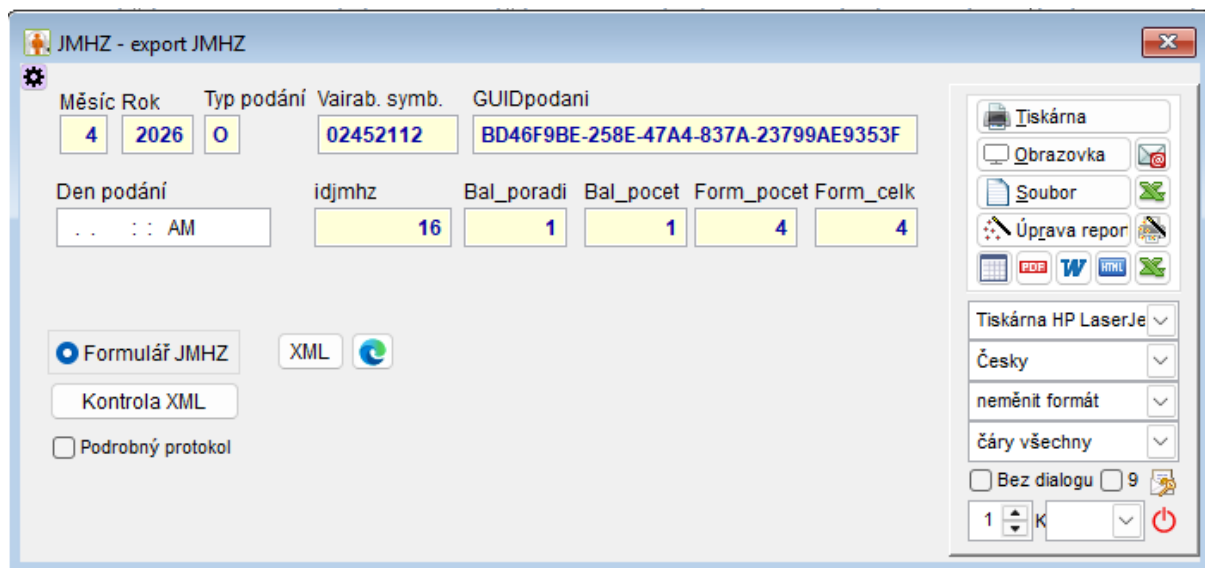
JMHZ - export JMHZ

Měsíc Rok
4 2026
Typ podání
O
Vairab. symb.
02452112
GUIDpodani
BD46F9BE-258E-47A4-837A-23799AE9353F

Den podání
. . : : AM
idjmhz
16
Bal_poradi
1
Bal_pocet
1
Form_pocet
4
Form_celk
4

Formulář JMHZ
XML
Kontrola XML
Podrobný protokol

Tiskárna
Obrazovka
Soubor
Úprava repor
Tiskárna HP LaserJe
Česky
neměnit formát
čáry všechny
Bez dialogu
9
1
K